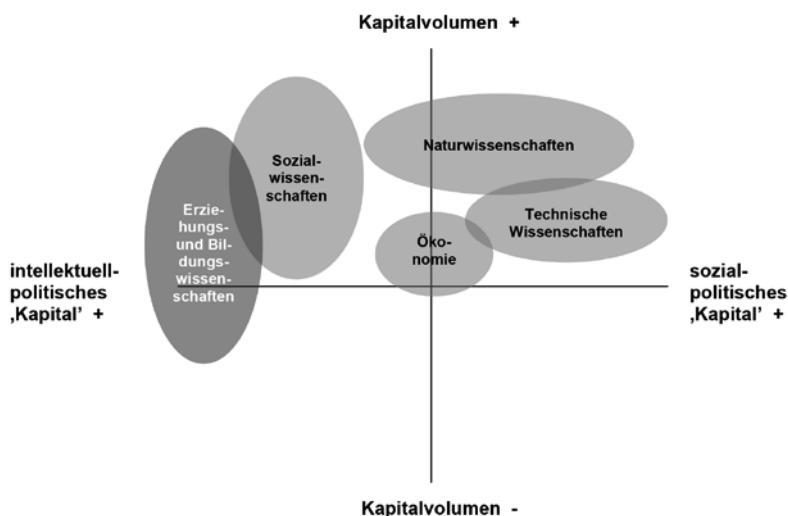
Kapitalvolumen +

Sozialwissenschaften

Naturwissenschaften

Erziehungs- und Bildungswissenschaften

Technische Wissenschaften

Ökonomie

intellektuell-politisches ‚Kapital' +

sozial-politisches ‚Kapital' +

Kapitalvolumen -